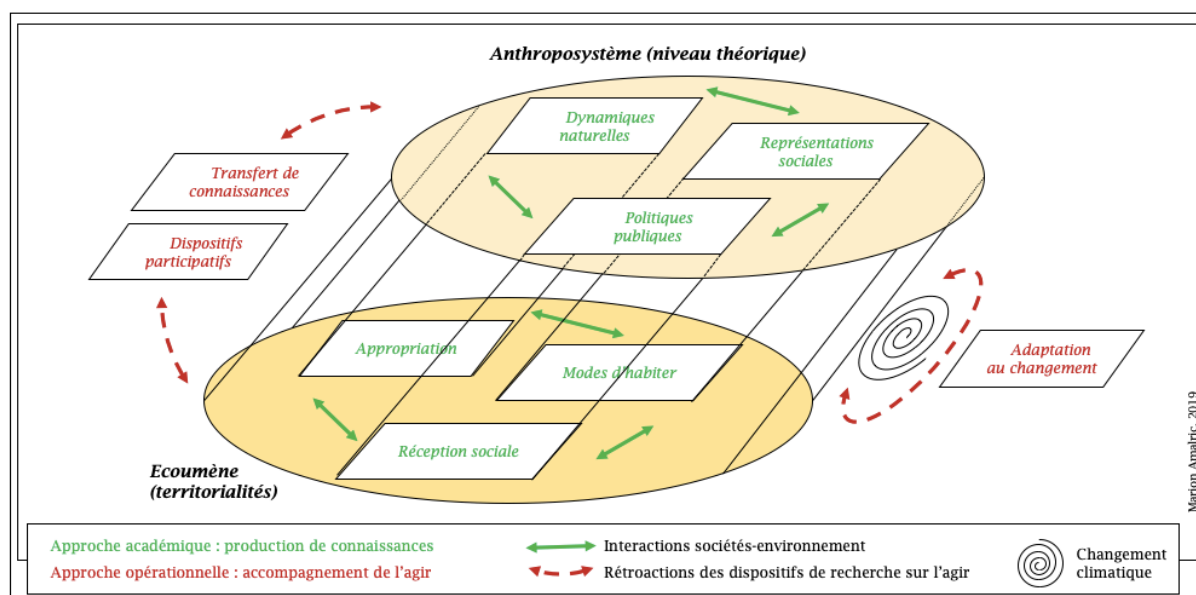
Anthroposystème (niveau théorique)

Dynamiques naturelles

Représentations sociales

Transfert de connaissances

Dispositifs participatifs

Politiques publiques

Appropriation

Modes d'habiter

Adaptation au changement

Réception sociale

Ecoumène (territorialités)

Marion Amalric, 2019

Approche académique : production de connaissances

Approche opérationnelle : accompagnement de l'agir

Interactions sociétés-environnement

Rétroactions des dispositifs de recherche sur l'agir

Changement climatique